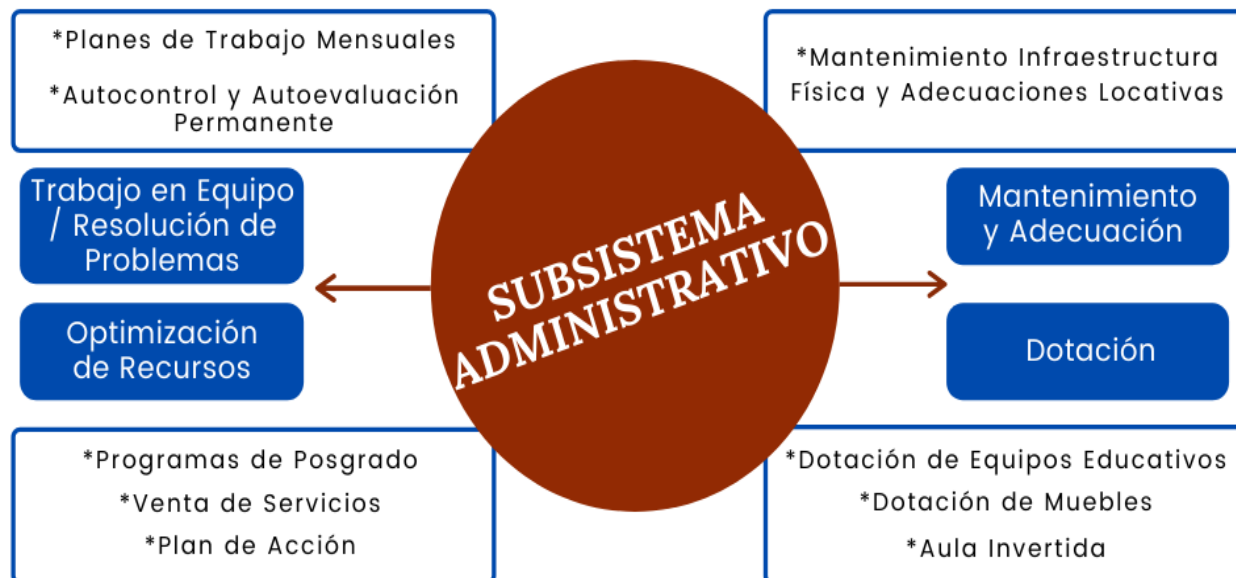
*Planes de Trabajo Mensuales

*Autocontrol y Autoevaluación Permanente

*Mantenimiento Infraestructura Física y Adecuaciones Locativas

Trabajo en Equipo / Resolución de Problemas

Optimización de Recursos

SUBSISTEMA ADMINISTRATIVO

Mantenimiento y Adecuación

Dotación

*Programas de Posgrado

*Venta de Servicios

*Plan de Acción

*Dotación de Equipos Educativos

*Dotación de Muebles

*Aula Invertida